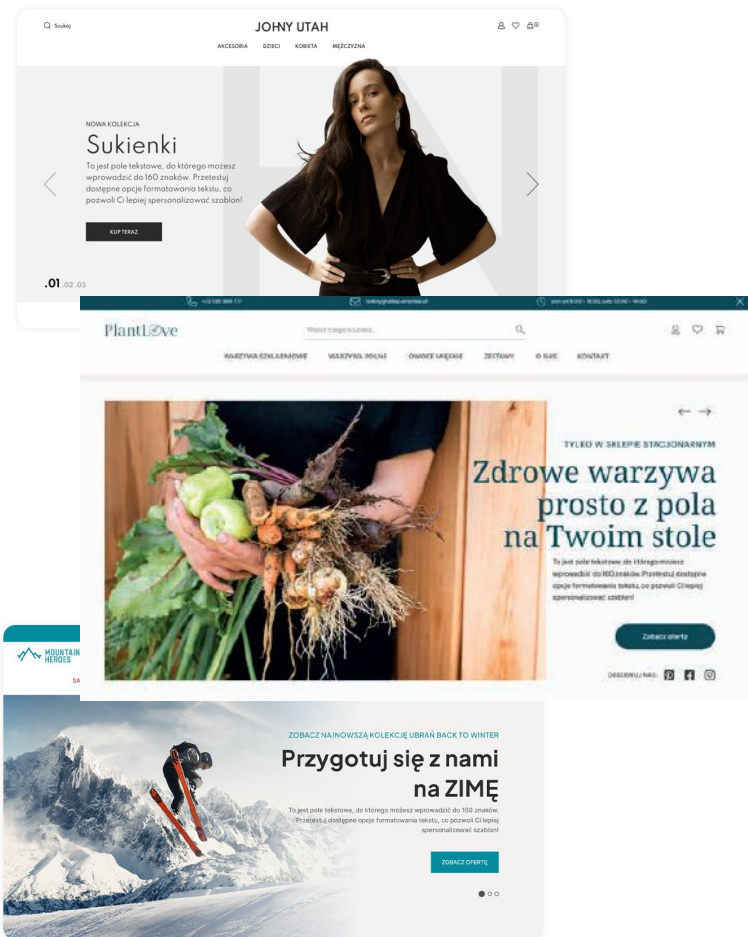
Szukaj

JOHNY UTAH

AKCESORIA DZIECI KOBIETA MĘŻCZYZNA

NOWA KOLEKCJA

Sukienki

To jest pole tekstowe, do którego możesz wprowadzić do 160 znaków. Przetestuj dostępne opcje formatowania tekstu, co pozwoli Ci lepiej spersonalizować szablon!

KUP TERAZ

.01 .02 .03

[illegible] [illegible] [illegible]

PlantLove

Wpisz czego szukasz...

WARZYWA SZKLARNIOWE WARZYWA POLNE OWOCE MIĘKKIE ZESTAWY O NAS KONTAKT

TYLKO W SKLEPIE STACJONARNYM

Zdrowe warzywa prosto z pola na Twoim stole

To jest pole tekstowe, do którego możesz wprowadzić do 160 znaków. Przetestuj dostępne opcje formatowania tekstu, co pozwoli Ci lepiej spersonalizować szablon!

Zobacz ofertę

OBSERWUJ NAS:

MOUNTAIN HEROES

SA

ZOBACZ NAJNOWSZĄ KOLEKCJĘ UBRAŃ BACK TO WINTER

Przygotuj się z nami na ZIMĘ

To jest pole tekstowe, do którego możesz wprowadzić do 160 znaków. Przetestuj dostępne opcje formatowania tekstu, co pozwoli Ci lepiej spersonalizować szablon!

ZOBACZ OFERTĘ